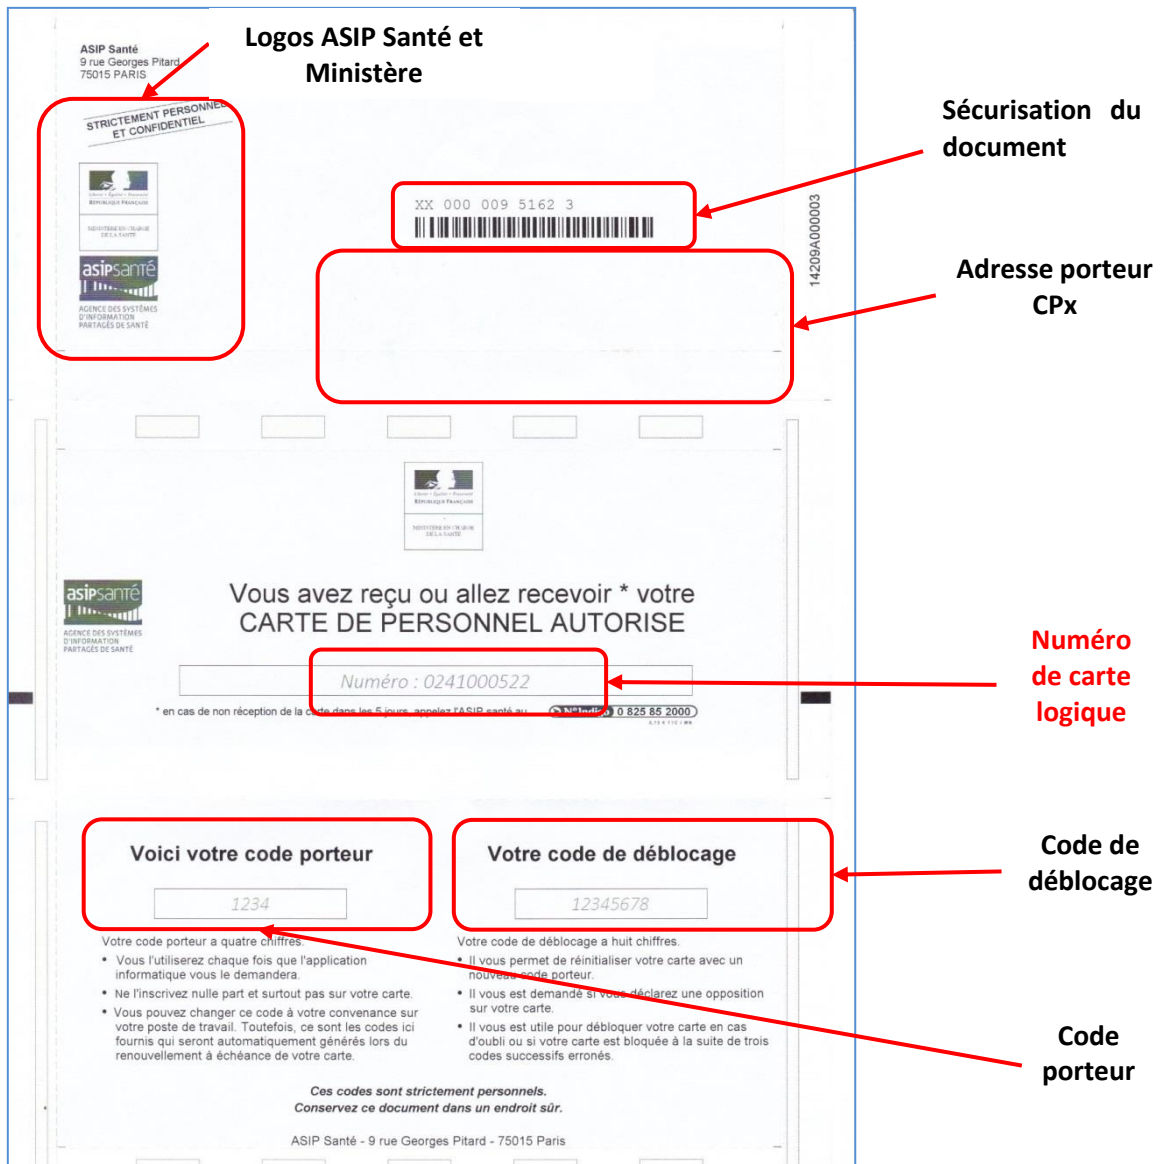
ASIP Santé
9 rue Georges Pitard
75015 PARIS

Logos ASIP Santé et Ministère

STRICTEMENT PERSONNEL ET CONFIDENTIEL

Liberté • Égalité • Fraternité
RÉPUBLIQUE FRANÇAISE

MINISTÈRE EN CHARGE DE LA SANTÉ

asipsanté
AGENCE DES SYSTÈMES D'INFORMATION PARTAGÉS DE SANTÉ

Sécurisation du document

XX 000 009 5162 3

14209A000003

Adresse porteur CPx

Liberté • Égalité • Fraternité
RÉPUBLIQUE FRANÇAISE

MINISTÈRE EN CHARGE DE LA SANTÉ

asipsanté
AGENCE DES SYSTÈMES D'INFORMATION PARTAGÉS DE SANTÉ

Vous avez reçu ou allez recevoir * votre
CARTE DE PERSONNEL AUTORISE

Numéro : 0241000522

Numéro de carte logique

* en cas de non réception de la carte dans les 5 jours, appelez l'ASIP santé au N°Indigo 0 825 85 2000

Voici votre code porteur

1234

Votre code de déblocage

12345678

Code de déblocage

Votre code porteur a quatre chiffres.
• Vous l'utiliserez chaque fois que l'application informatique vous le demandera.
• Ne l'inscrivez nulle part et surtout pas sur votre carte.
• Vous pouvez changer ce code à votre convenance sur votre poste de travail. Toutefois, ce sont les codes ici fournis qui seront automatiquement générés lors du renouvellement à échéance de votre carte.

Votre code de déblocage a huit chiffres.
• Il vous permet de réinitialiser votre carte avec un nouveau code porteur.
• Il vous est demandé si vous déclarez une opposition sur votre carte.
• Il vous est utile pour débloquer votre carte en cas d'oubli ou si votre carte est bloquée à la suite de trois codes successifs erronés.

Code porteur

Ces codes sont strictement personnels.
Conservez ce document dans un endroit sûr.

ASIP Santé - 9 rue Georges Pitard - 75015 Paris